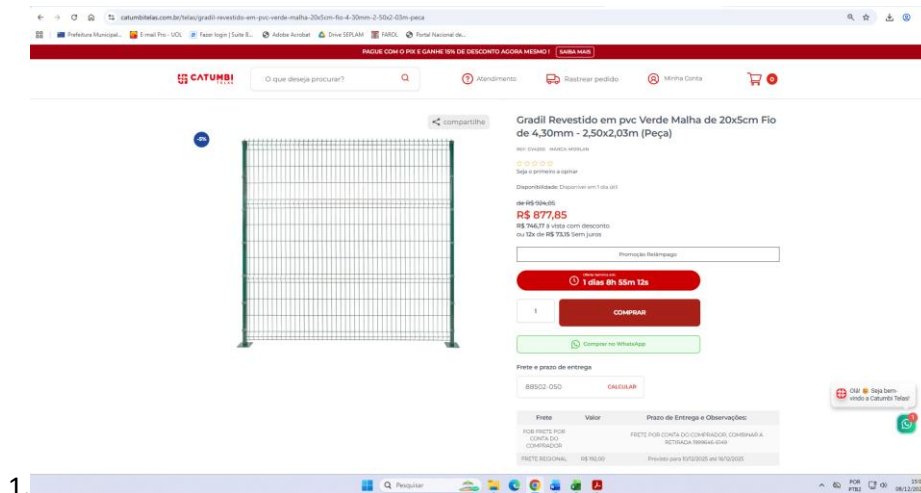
catumbitelas.com.br/telas/gradil-revestido-em-pvc-verde-malha-20x5cm-fio-4-30mm-2-50x2-03m-peca

Prefeitura Municipal... E-mail Pro - UOL Fazer login | Suite B... Adobe Acrobat Drive SEPLAM FAROL Portal Nacional de...

PAGUE COM O PIX E GANHE 15% DE DESCONTO AGORA MESMO ! SAIBA MAIS

CATUMBI TELAS

O que deseja procurar?

Atendimento

Rastrear pedido

Minha Conta

0

-8%

compartilhe

Gradil Revestido em pvc Verde Malha de 20x5cm Fio de 4,30mm - 2,50x2,03m (Peça)

REF: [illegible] MARCA: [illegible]

Seja o primeiro a opinar

Disponibilidade: Disponível em 1 dia útil

de R$ 954,05

R$ 877,85

R$ 746,17 à vista com desconto ou 12x de R$ 73,15 Sem juros

Promoção Relâmpago

Oferta termina em:
1 dias 8h 55m 12s

1

COMPRAR

Comprar no WhatsApp

Frete e prazo de entrega

88502-050

CALCULAR

| Frete | Valor | Prazo de Entrega e Observações: |
|---|---|---|
| FOB FRETE POR CONTA DO COMPRADOR | | FRETE POR CONTA DO COMPRADOR, COMBINAR A RETIRADA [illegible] |
| FRETE REGIONAL | R$ 192,00 | Previsto para 10/12/2025 até 16/12/2025 |

Olá! Seja bem-vindo a Catumbi Telas!

1

1

Pesquisar

POR PTB2

08/12/20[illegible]